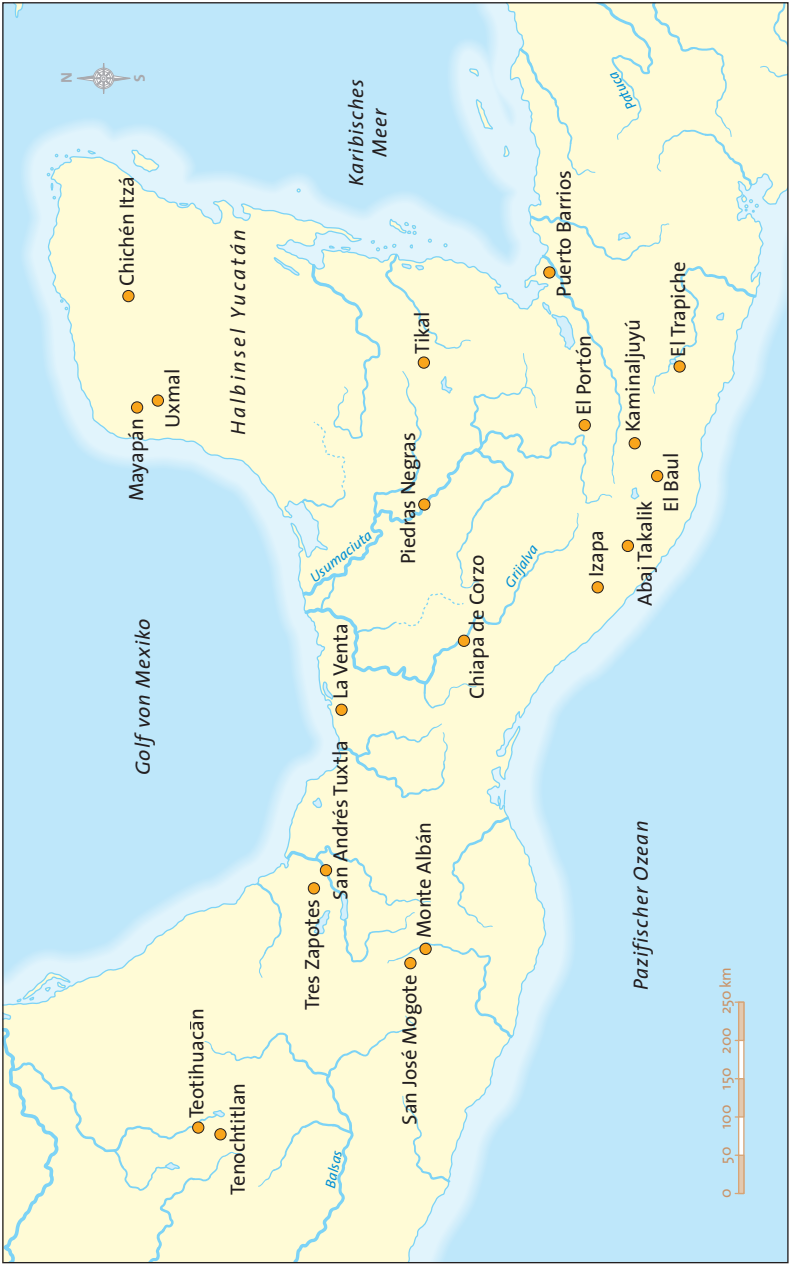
N
S
Karibisches Meer
Patuca
Chichén Itzá
Halbinsel Yucatán
Puerto Barrios
Uxmal
Mayapán
Tikal
El Trapiche
Kaminaljuyú
El Portón
Piedras Negras
El Baul
Abaj Takalik
Usumacinta
Izapa
Grijalva
Golf von Mexiko
Chiapa de Corzo
La Venta
San Andrés Tuxtla
Tres Zapotes
Monte Albán
Pazifischer Ozean
San José Mogote
Teotihuacān
Tenochtitlan
Balsas
0 50 100 150 200 250 km